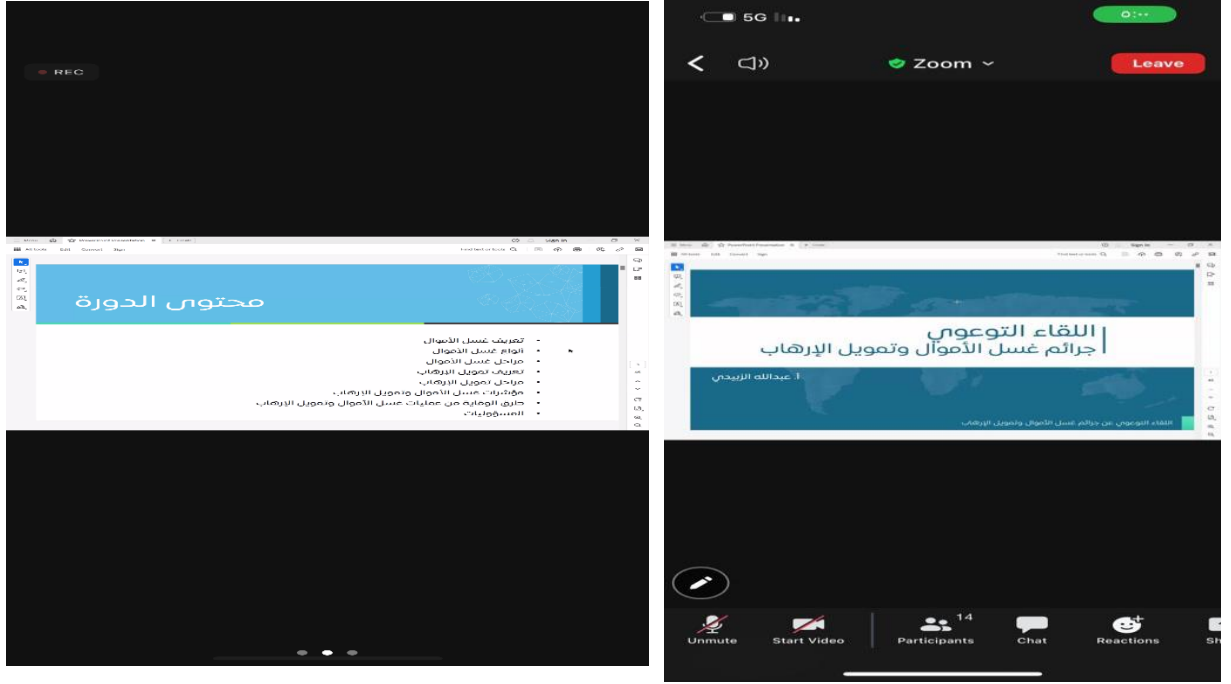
REC

محتوى الدورة

- تعريف غسل الأموال
- انواع غسل الأموال
- مراحل غسل الأموال
- تعريف تمويل الإرهاب
- مراحل تمويل الإرهاب
- مؤشرات غسل الأموال وتمويل الإرهاب
- طرق الوقاية من عمليات غسل الأموال وتمويل الإرهاب
- المسؤوليات

5G

Zoom

Leave

اللقاء التوعوي
جرائم غسل الأموال وتمويل الإرهاب

أ. عبدالله الزبيدي

اللقاء التوعوي عن جرائم غسل الأموال وتمويل الإرهاب

Unmute

Start Video

14

Participants

Chat

Reactions

Sh